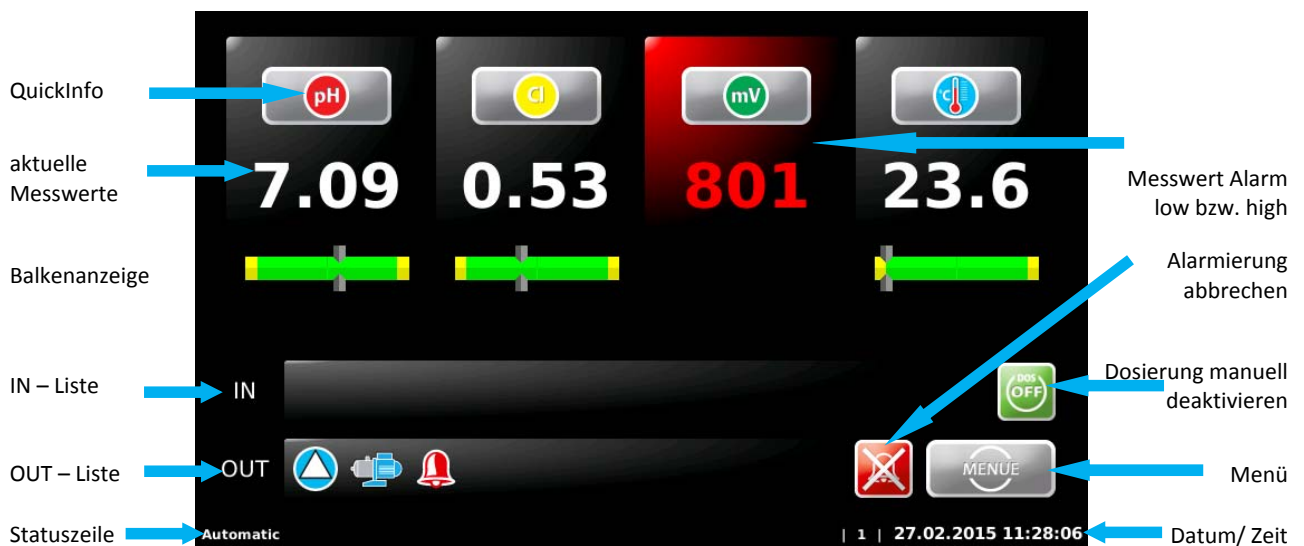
QuickInfo

pH

Cl

mV

°C

aktuelle Messwerte

7.09

0.53

801

23.6

Messwert Alarm low bzw. high

Balkenanzeige

Alarmierung abbrechen

IN – Liste

IN

DOS OFF

Dosierung manuell deaktivieren

OUT – Liste

OUT

MENUE

Menü

Statuszeile

Automatic

| 1 | 27.02.2015 11:28:06

Datum/ Zeit